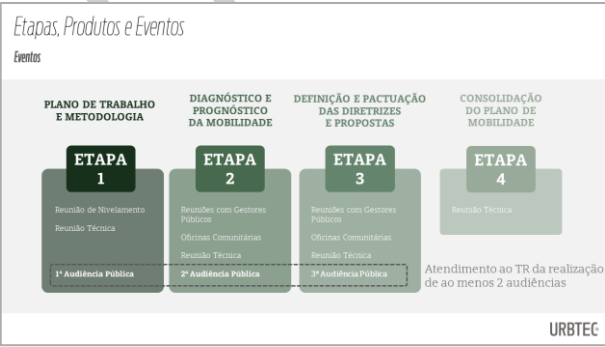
Etapas, Produtos e Eventos

Eventos

PLANO DE TRABALHO E METODOLOGIA

ETAPA 1

Reunião de Nivelamento

Reunião Técnica

1ª Audiência Pública

DIAGNÓSTICO E PROGNÓSTICO DA MOBILIDADE

ETAPA 2

Reuniões com Gestores Públicos

Oficinas Comunitárias

Reunião Técnica

2ª Audiência Pública

DEFINIÇÃO E PACTUAÇÃO DAS DIRETRIZES E PROPOSTAS

ETAPA 3

Reuniões com Gestores Públicos

Oficinas Comunitárias

Reunião Técnica

3ª Audiência Pública

CONSOLIDAÇÃO DO PLANO DE MOBILIDADE

ETAPA 4

Reunião Técnica

Atendimento ao TR da realização de ao menos 2 audiências

URBTEC